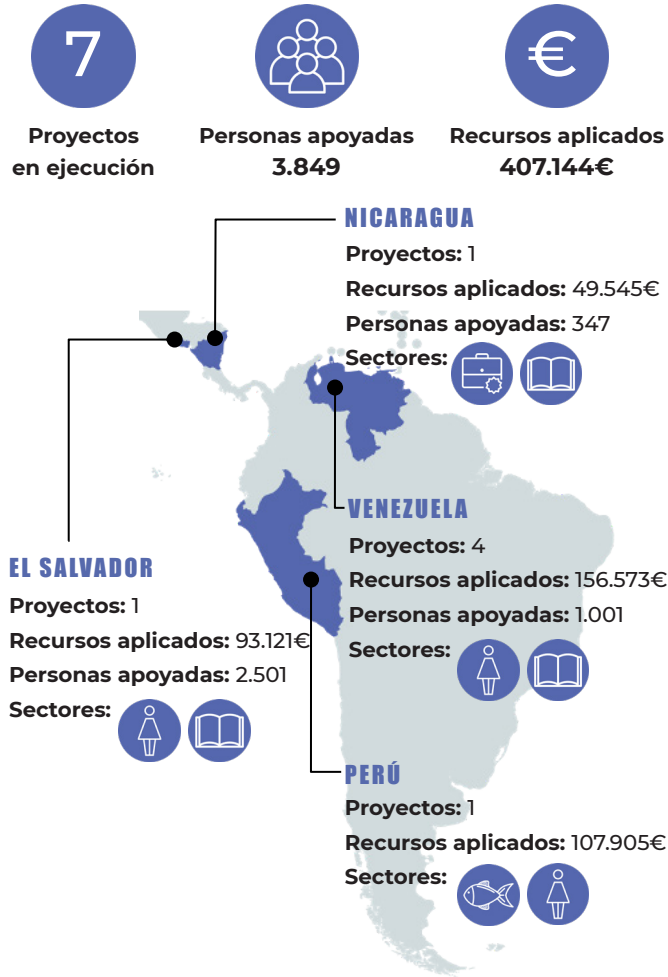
7

Proyectos en ejecución

Personas apoyadas
3.849

€

Recursos aplicados
407.144€

NICARAGUA
Proyectos: 1
Recursos aplicados: 49.545€
Personas apoyadas: 347
Sectores:

VENEZUELA
Proyectos: 4
Recursos aplicados: 156.573€
Personas apoyadas: 1.001
Sectores:

EL SALVADOR
Proyectos: 1
Recursos aplicados: 93.121€
Personas apoyadas: 2.501
Sectores:

PERÚ
Proyectos: 1
Recursos aplicados: 107.905€
Sectores: